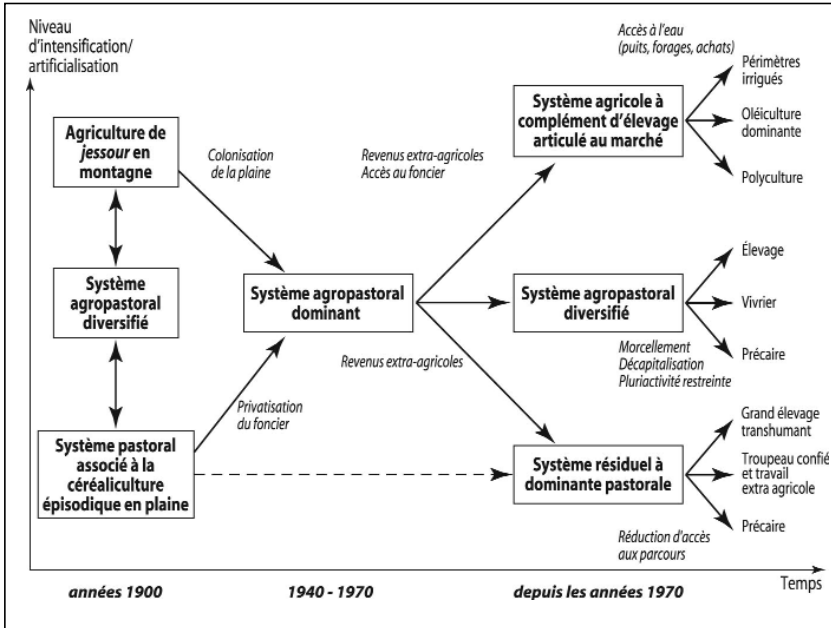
Niveau d'intensification/ artificialisation

Agriculture de *jessour* en montagne

Système agropastoral diversifié

Système pastoral associé à la céréaliculture épisodique en plaine

Colonisation de la plaine

Privatisation du foncier

Système agropastoral dominant

Revenus extra-agricoles Accès au foncier

Revenus extra-agricoles

Accès à l'eau (puits, forages, achats)

Système agricole à complément d'élevage articulé au marché

Périmètres irrigués

Oléiculture dominante

Polyculture

Système agropastoral diversifié

Élevage

Vivrier

Précaire

Morcellement Décapitalisation Pluriactivité restreinte

Système résiduel à dominante pastorale

Grand élevage transhumant

Troupeau confié et travail extra agricole

Précaire

Réduction d'accès aux parcours

Temps

années 1900

1940 - 1970

depuis les années 1970